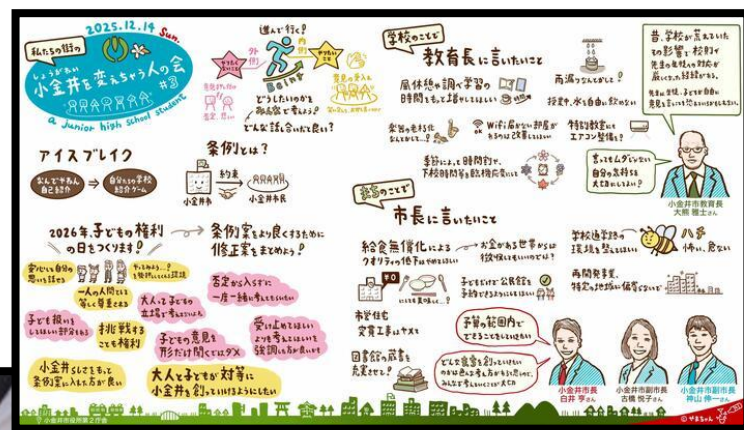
2025.12.14 Sun.

私たちの街の

しょうがねい
小金井を変えちゃう人の会 #3

a junior high school student

外側

内側

進んで行く？

Doing

どうしたいかを
みんなで考えよう！

どんな話し合いだと良い？

意見の伝え方

アイスブレイク

なんでやるん自己紹介

自分たちの学校紹介ゲーム

条例とは？

約束

小金井市

小金井市民

2026年、子どもの権利の日をつくります！

条例案をより良くするために修正案をまとめよう！

一人の人間として等しく尊重される

大人って子どもの立場を考えてほしい

否定から入らずに一度一緒に考えてほしい

子どもを狙う不審者から守る権利

挑戦する できる権利

子どもの意見を形だけ聞くではダメ

受け止めてほしい より子どもの意見を強調した方が良い

小金井らしさを持って条例案に入れた方が良い

大人と子どもが対等に小金井を創っていけるようにしたい

学校のことで

教育長に言いたいこと

昔、学校が荒れていたその影響で校則が、先生の生徒への対応が厳しくなった

雨漏りなんとかして

授業中、水を自由に飲めない

Wi-Fiが届かない部屋がある

特別教室にエアコン整備を

季節によって時間割で下校時間を調整

言ってもムダじゃない 自分の意見を大切にしてほしい

小金井市教育長
大熊 雅士さん

まちのことで

市長に言いたいこと

給食無償化によるクオリティの低下は避けてほしい

お金がある世帯からは徴収してもいいのでは？

学校周辺の環境を整えてほしい

ハチ 怖い…危ない

子どもだけで公民館を予約できるようにしたい

再開発事業 特定の地域に偏ってない？

市役所も愛着をもって

図書館の蔵書を充実させて

予算の範囲内でできることをしていきたい

どんな意見を言っていいのかな、みんなで考えてよりよくしていこう

小金井市長
白井 亨さん

小金井市副市長
古橋 悦子さん

小金井市副市長
神山 伸一さん

小金井市役所企画政策課